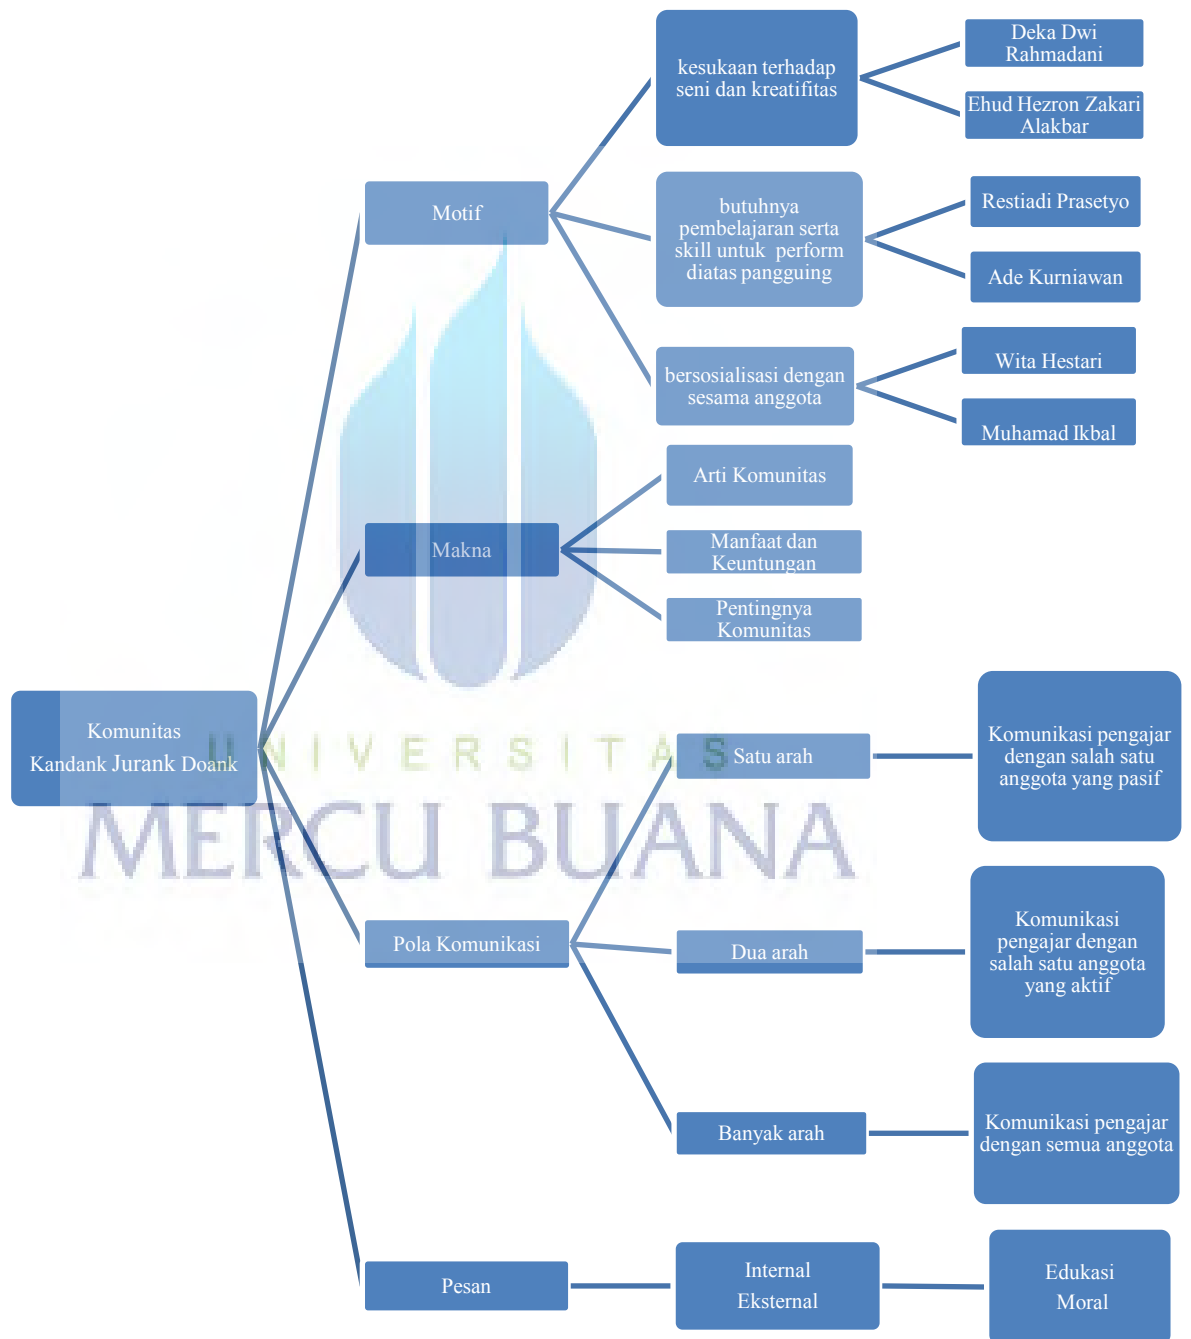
Komunitas
Kandank Jurank Doank

Motif

kesukaan terhadap seni dan kreatifitas

Deka Dwi Rahmadani

Ehud Hezron Zakari Alakbar

butuhnya pembelajaran serta skill untuk perform diatas pangguing

Restiadi Prasetyo

Ade Kurniawan

bersosialisasi dengan sesama anggota

Wita Hestari

Muhamad Ikbal

Makna

Arti Komunitas

Manfaat dan Keuntungan

Pentingnya Komunitas

UNIVERSITAS
MERCU BUANA

Pola Komunikasi

Satu arah

Komunikasi pengajar dengan salah satu anggota yang pasif

Dua arah

Komunikasi pengajar dengan salah satu anggota yang aktif

Banyak arah

Komunikasi pengajar dengan semua anggota

Pesan

Internal
Eksternal

Edukasi
Moral